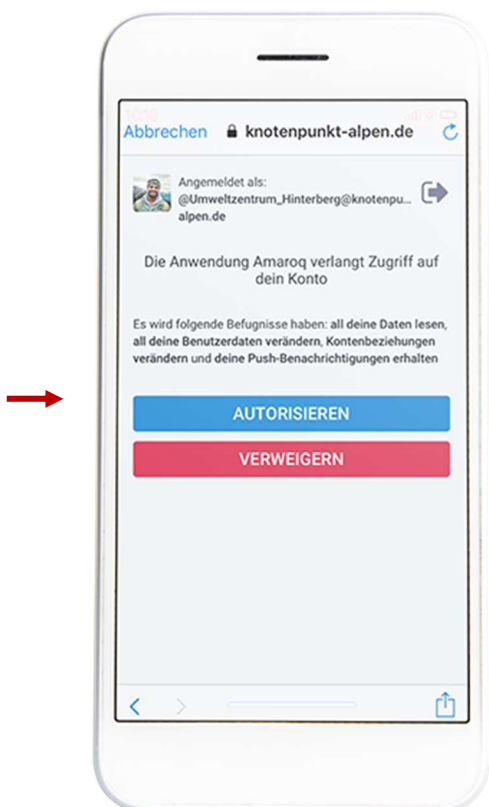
Abbrechen knotenpunkt-alpen.de

Angemeldet als:
@Umweltzentrum_Hinterberg@knotenpu... alpen.de

Die Anwendung Amaroq verlangt Zugriff auf dein Konto

Es wird folgende Befugnisse haben: all deine Daten lesen, all deine Benutzerdaten verändern, Kontenbeziehungen verändern und deine Push-Benachrichtigungen erhalten

AUTORISIEREN

VERWEIGERN